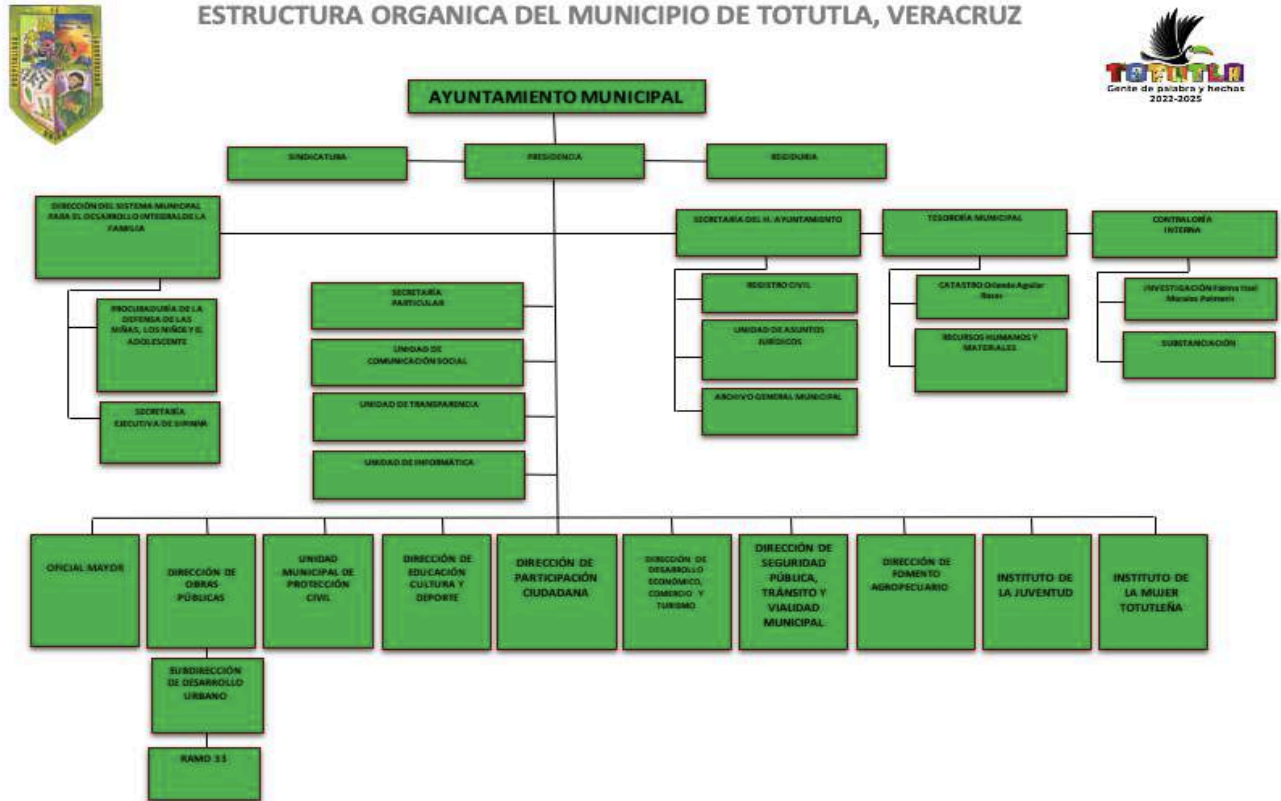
ESTRUCTURA ORGANICA DEL MUNICIPIO DE TOTUTLA, VERACRUZ

TOTUTLA
Gente de palabra y hechos
2022-2025

AYUNTAMIENTO MUNICIPAL

SINDICATURA

PRESIDENCIA

REGIDURIA

DIRECCIÓN DEL SISTEMA MUNICIPAL PARA EL DESARROLLO INTEGRAL DE LA FAMILIA

PROCURADURÍA DE LA DEFENSA DE LAS NIÑAS, LOS NIÑOS Y EL ADOLESCENTE

SECRETARÍA EJECUTIVA DE SIPINNA

SECRETARÍA PARTICULAR

UNIDAD DE COMUNICACIÓN SOCIAL

UNIDAD DE TRANSPARENCIA

UNIDAD DE INFORMÁTICA

SECRETARÍA DEL H. AYUNTAMIENTO

REGISTRO CIVIL

UNIDAD DE ASUNTOS JURÍDICOS

ARCHIVO GENERAL MUNICIPAL

TESORERÍA MUNICIPAL

CATASTRO Orlando Aguilar Rosas

RECURSOS HUMANOS Y MATERIALES

CONTRALORÍA INTERNA

INVESTIGACIÓN Fátima Itzel Morales Palmerín

SUBSTANCIACIÓN

OFICIAL MAYOR

DIRECCIÓN DE OBRAS PÚBLICAS

SUBDIRECCIÓN DE DESARROLLO URBANO

RAMO 33

UNIDAD MUNICIPAL DE PROTECCIÓN CIVIL

DIRECCIÓN DE EDUCACIÓN CULTURA Y DEPORTE

DIRECCIÓN DE PARTICIPACIÓN CIUDADANA

DIRECCIÓN DE DESARROLLO ECONÓMICO, COMERCIO Y TURISMO

DIRECCIÓN DE SEGURIDAD PÚBLICA, TRÁNSITO Y VIALIDAD MUNICIPAL

DIRECCIÓN DE FOMENTO AGROPECUARIO

INSTITUTO DE LA JUVENTUD

INSTITUTO DE LA MUJER TOTUTLEÑA